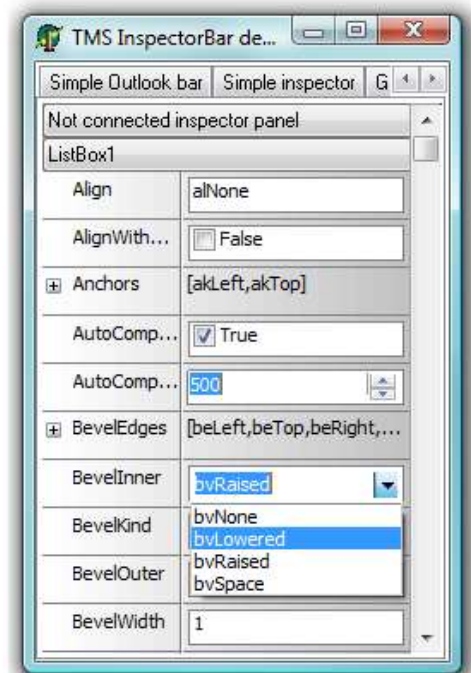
TMS InspectorBar de...

Simple Outlook bar | Simple inspector | G

Not connected inspector panel

ListBox1

| | |
|---|---|
| Align | alNone |
| AlignWith... | False |
| ⊞ Anchors | [akLeft,akTop] |
| AutoComp... | True |
| AutoComp... | 500 |
| ⊞ BevelEdges | [beLeft,beTop,beRight,... |
| BevelInner | bvRaised |
| BevelKind | |
| BevelOuter | |
| BevelWidth | 1 |

bvNone
bvLowered
bvRaised
bvSpace